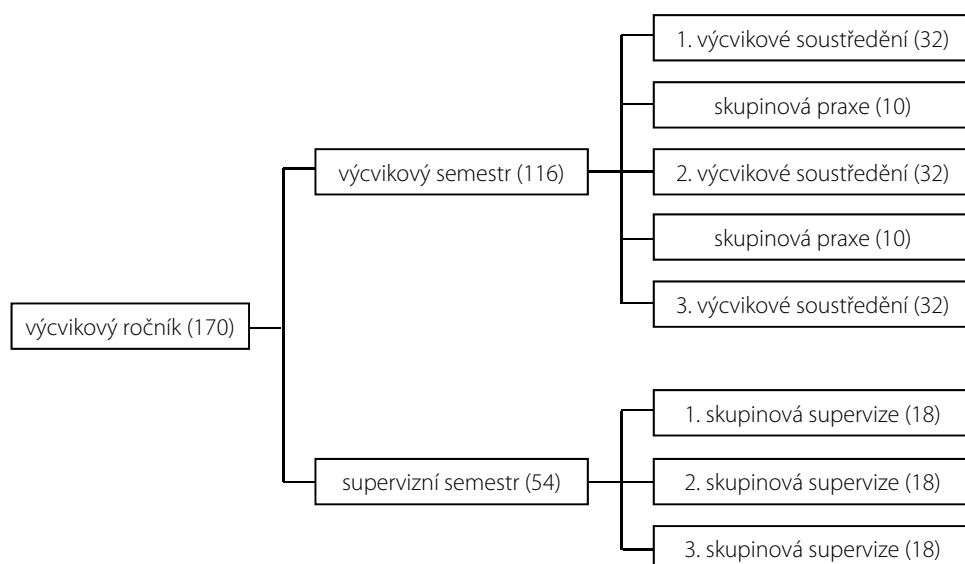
výcvikový ročník (170)

výcvikový semestr (116)

1. výcvikové soustředění (32)

skupinová praxe (10)

2. výcvikové soustředění (32)

skupinová praxe (10)

3. výcvikové soustředění (32)

supervizní semestr (54)

1. skupinová supervize (18)

2. skupinová supervize (18)

3. skupinová supervize (18)